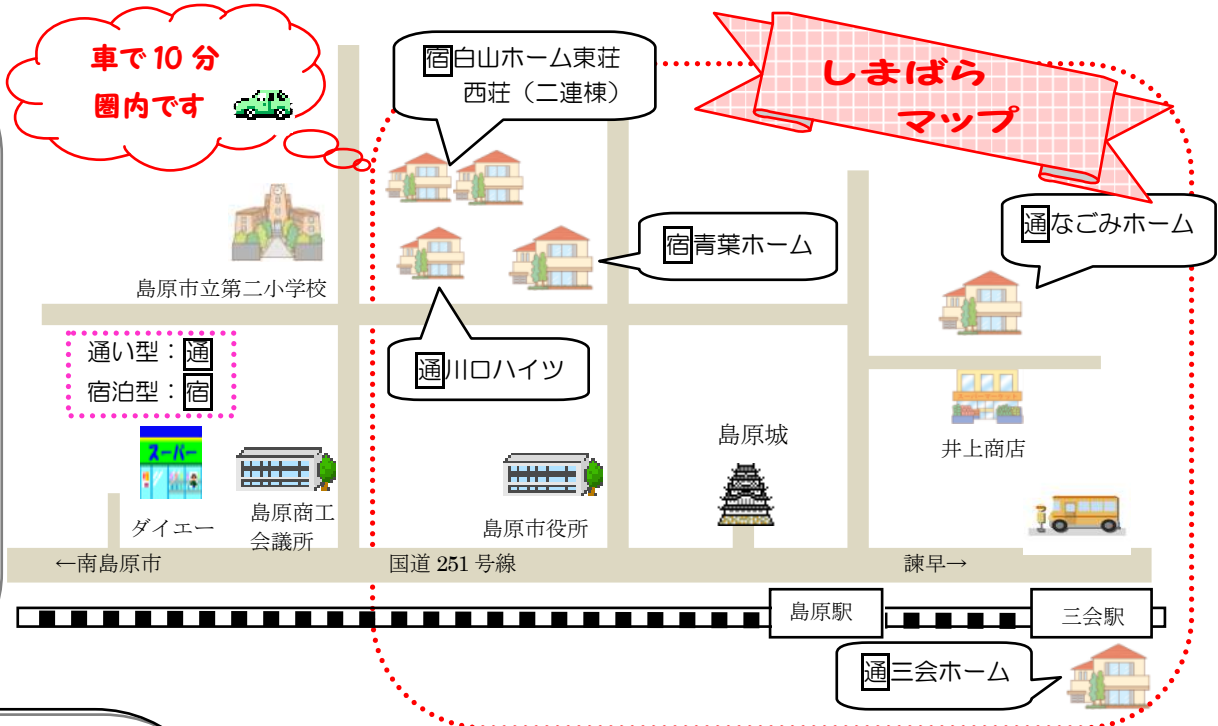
車で 10 分
圏内です

宿白山ホーム東荘
西荘（二連棟）

しまばら
マップ

島原市立第二小学校

宿青葉ホーム

通なごみホーム

通い型：通
宿泊型：宿

通川口ハイツ

スーパー

島原城

井上商店

ダイエー

島原商工会議所

島原市役所

←南島原市

国道 251 号線

諫早→

島原駅

三会駅

通三会ホーム